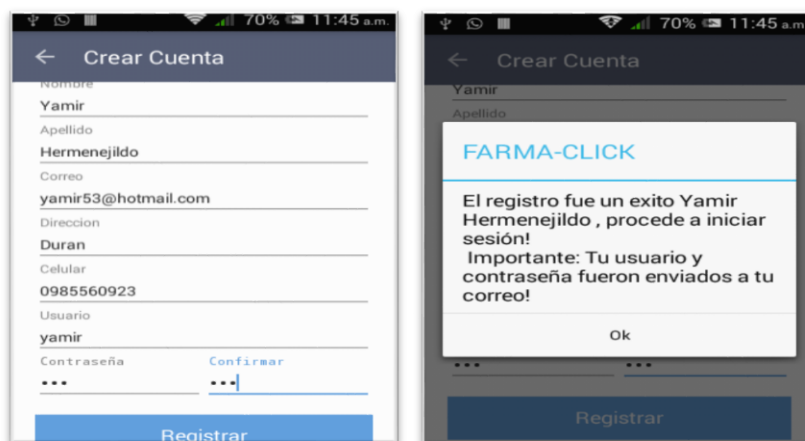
70% 11:45 a.m.
← Crear Cuenta
Nombre
Yamir
Apellido
Hermenejildo
Correo
yamir53@hotmail.com
Direccion
Duran
Celular
0985560923
Usuario
yamir
Contraseña
•••
Confirmar
•••
Registrar

70% 11:45 a.m.
← Crear Cuenta
Yamir
Apellido
FARMA-CLICK
El registro fue un exito Yamir Hermenejildo , procede a iniciar sesión!
Importante: Tu usuario y contraseña fueron enviados a tu correo!
Ok
•••
•••
Registrar